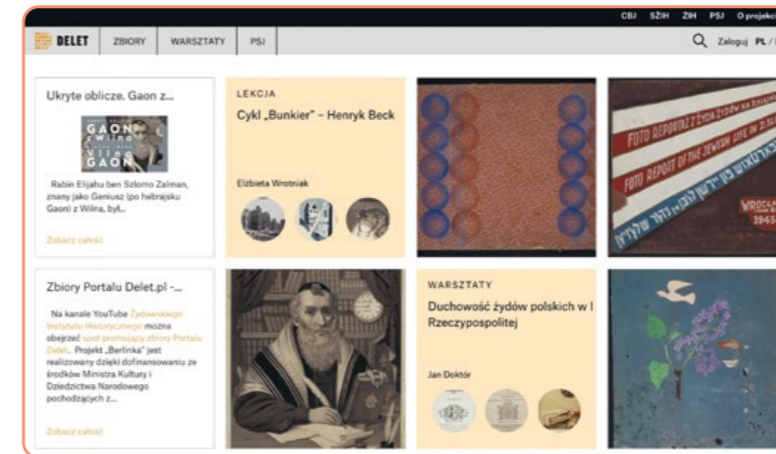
CBJ SŻIH ŻIH PSJ O projek

DELET ZBIORY WARSZTATY PSJ Zaloguj PL /

Ukryte oblicze. Gaon z...

GAON z Wilna Vilna GAON

Rabin Elijahu ben Szlomo Zalman, znany jako Geniusz (po hebrajsku Gaon) z Wilna, był...

Zobacz całość

LEKCJA

Cykl „Bunkier" – Henryk Beck

Elżbieta Wrotniak

FOTO REPORTAŻ Z ŻYCIA ŻYDÓW NA DOLNYM

FOTO REPORT OF THE JEWISH LIFE IN

WROCŁ 1945

Zbiory Portalu Delet.pl -...

Na kanale YouTube Żydowskiego Instytutu Historycznego można obejrzeć spot promujący zbiory Portalu Delet. Projekt „Berlinka" jest realizowany dzięki dofinansowaniu ze środków Ministra Kultury i Dziedzictwa Narodowego pochodzących z...

Zobacz całość

WARSZTATY

Duchowość żydów polskich w I Rzeczypospolitej

Jan Doktór